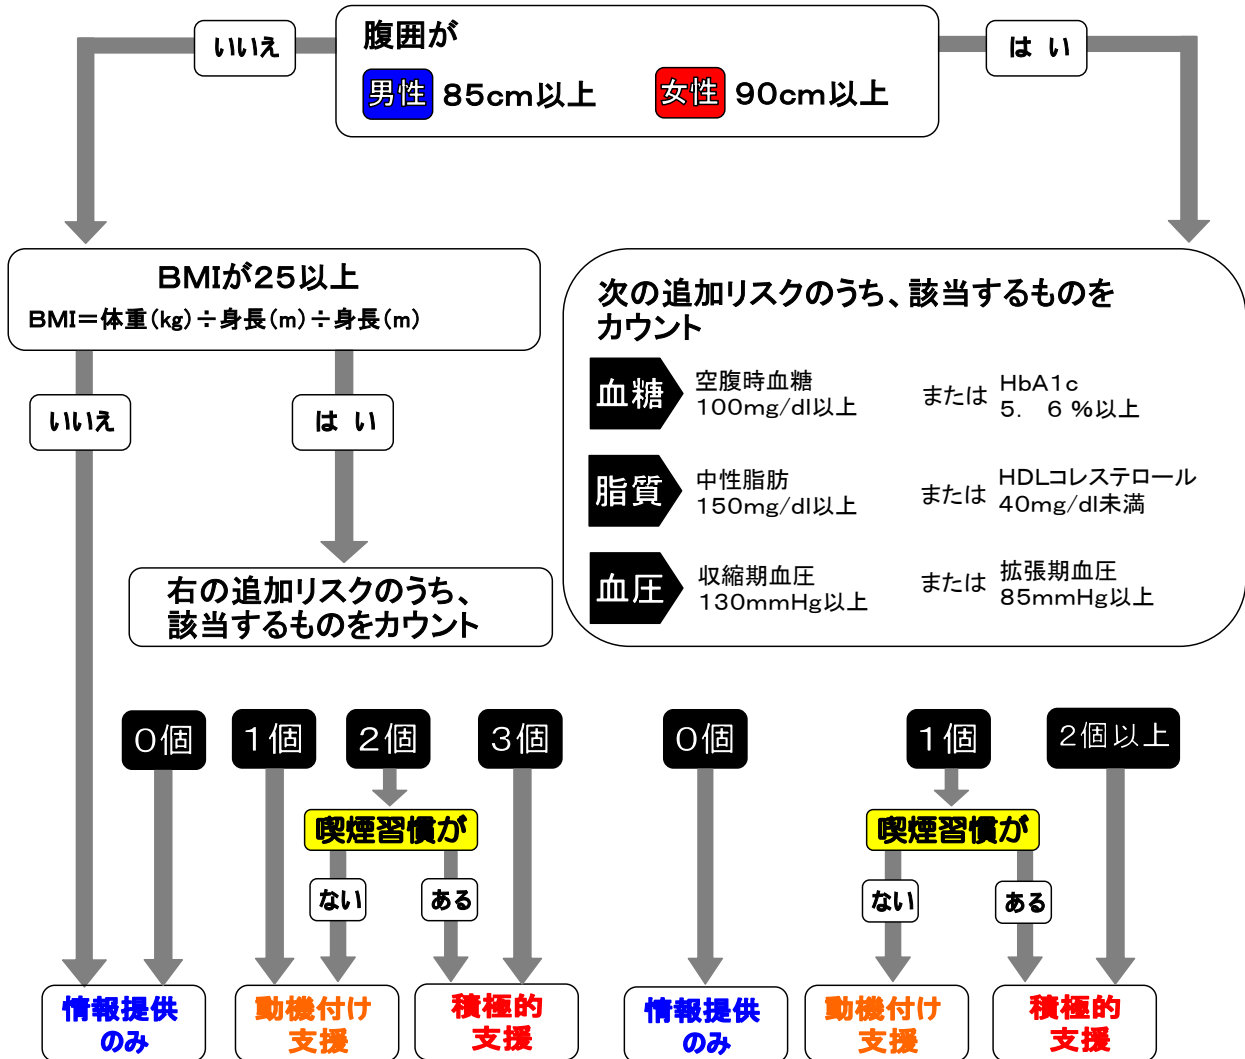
いいえ

腹囲が

男性 85cm以上　女性 90cm以上

は い

BMIが25以上

BMI＝体重(kg)÷身長(m)÷身長(m)

いいえ

は い

右の追加リスクのうち、該当するものをカウント

次の追加リスクのうち、該当するものをカウント

血糖　空腹時血糖 100mg/dl以上　または　HbA1c 5．6％以上

脂質　中性脂肪 150mg/dl以上　または　HDLコレステロール 40mg/dl未満

血圧　収縮期血圧 130mmHg以上　または　拡張期血圧 85mmHg以上

0個　1個　2個　3個

喫煙習慣が

ない　ある

情報提供のみ　動機付け支援　積極的支援

0個　1個　2個以上

喫煙習慣が

ない　ある

情報提供のみ　動機付け支援　積極的支援